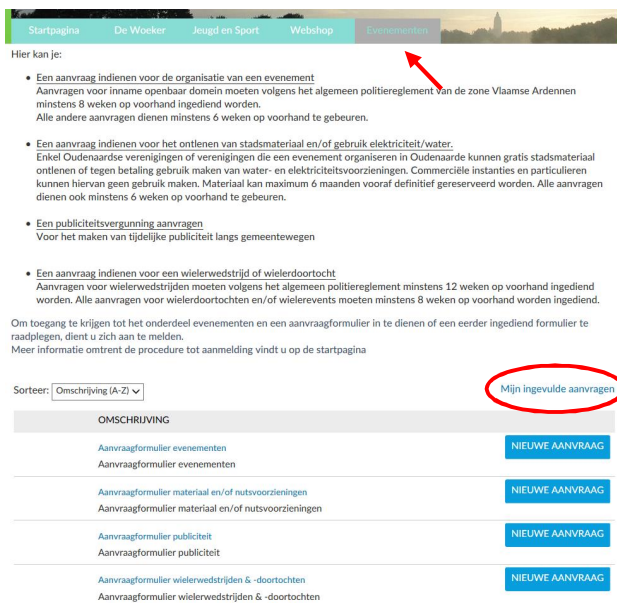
Startpagina De Woeker Jeugd en Sport Webshop Evenementen

Hier kan je:

- Een aanvraag indienen voor de organisatie van een evenement
Aanvragen voor inname openbaar domein moeten volgens het algemeen politiereglement van de zone Vlaamse Ardennen minstens 8 weken op voorhand ingediend worden.
Alle andere aanvragen dienen minstens 6 weken op voorhand te gebeuren.

- Een aanvraag indienen voor het ontlenen van stadsmateriaal en/of gebruik elektriciteit/water.
Enkel Oudenaardse verenigingen of verenigingen die een evenement organiseren in Oudenaarde kunnen gratis stadsmateriaal ontlenen of tegen betaling gebruik maken van water- en elektriciteitsvoorzieningen. Commerciële instanties en particulieren kunnen hiervan geen gebruik maken. Materiaal kan maximum 6 maanden vooraf definitief gereserveerd worden. Alle aanvragen dienen ook minstens 6 weken op voorhand te gebeuren.

- Een publiciteitsvergunning aanvragen
Voor het maken van tijdelijke publiciteit langs gemeentewegen

- Een aanvraag indienen voor een wielerwedstrijd of wielerdoortocht
Aanvragen voor wielerwedstrijden moeten volgens het algemeen politiereglement minstens 12 weken op voorhand ingediend worden. Alle aanvragen voor wielerdoortochten en/of wielerevents moeten minstens 8 weken op voorhand worden ingediend.

Om toegang te krijgen tot het onderdeel evenementen en een aanvraagformulier in te dienen of een eerder ingediend formulier te raadplegen, dient u zich aan te melden.
Meer informatie omtrent de procedure tot aanmelding vindt u op de startpagina

Sorteer: Omschrijving (A-Z)

Mijn ingevulde aanvragen

OMSCHRIJVING

Aanvraagformulier evenementen
Aanvraagformulier evenementen
NIEUWE AANVRAAG

Aanvraagformulier materiaal en/of nutsvoorzieningen
Aanvraagformulier materiaal en/of nutsvoorzieningen
NIEUWE AANVRAAG

Aanvraagformulier publiciteit
Aanvraagformulier publiciteit
NIEUWE AANVRAAG

Aanvraagformulier wielerwedstrijden & -doortochten
Aanvraagformulier wielerwedstrijden & -doortochten
NIEUWE AANVRAAG